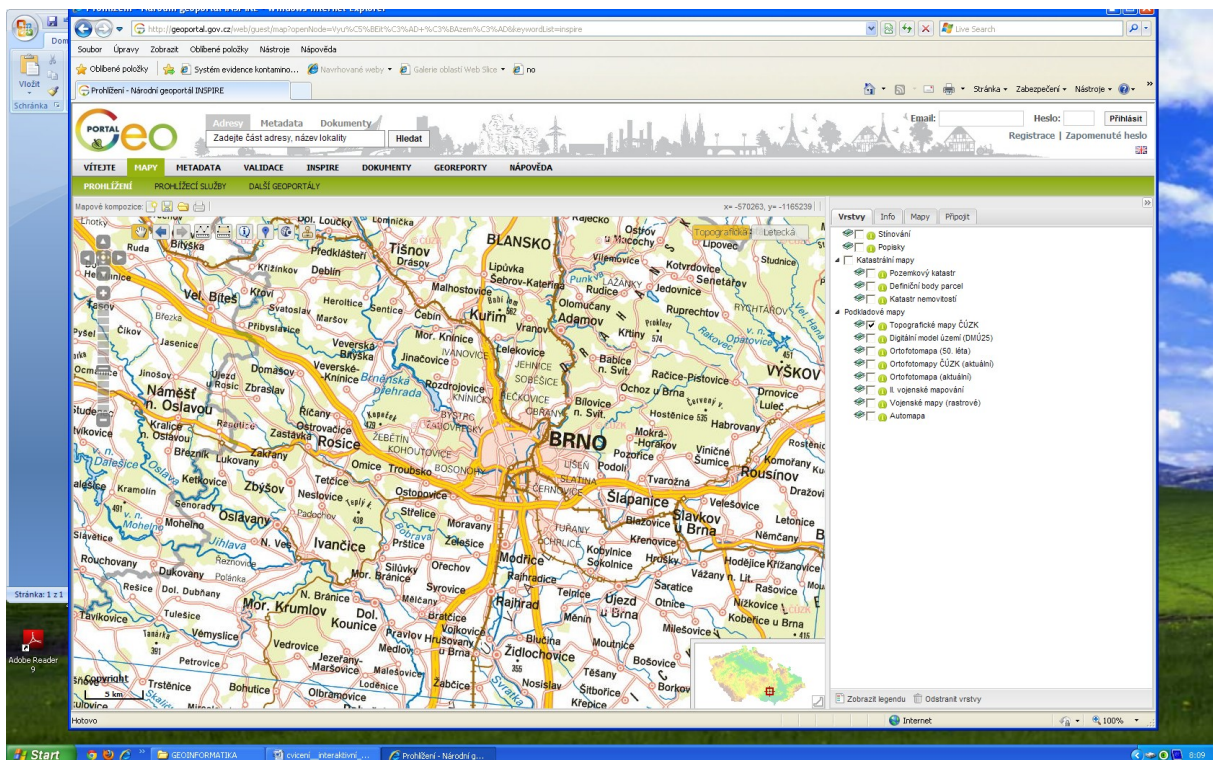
Prohlížení - Národní geoportál INSPIRE - Windows Internet Explorer

http://geoportal.gov.cz/web/guest/map?openNode=Vyu%C5%BEit%C3%AD+%C3%BAzem%C3%AD&keywordList=inspire

Live Search

Soubor Úpravy Zobrazit Oblíbené položky Nástroje Nápověda

Oblíbené položky Systém evidence kontamino... Navrhované weby Galerie oblastí Web Slice no

Prohlížení - Národní geoportál INSPIRE

Stránka Zabezpečení Nástroje

Dom

Vložit

Schránka

PORTAL GEO

Adresy Metadata Dokumenty

Zadejte část adresy, název lokality

Hledat

Email: Heslo: Přihlásit

Registrace | Zapomenuté heslo

VÍTEJTE MAPY METADATA VALIDACE INSPIRE DOKUMENTY GEOREPORTY NÁPOVĚDA

PROHLÍŽENÍ PROHLÍŽECÍ SLUŽBY DALŠÍ GEOPORTÁLY

Mapové kompozice:

x= -570263, y= -1165239

Topografická Letecká

Vrstvy Info Mapy Připojit

Stínování
Popisky
Katastrální mapy
Pozemkový katastr
Definiční body parcel
Katastr nemovitostí
Podkladové mapy
Topografické mapy ČÚZK
Digitální model území (DMÚ25)
Ortofotomapa (50. léta)
Ortofotomapy ČÚZK (aktuální)
Ortofotomapa (aktuální)
II. vojenské mapování
Vojenské mapy (rastrové)
Automapa

Zobrazit legendu Odstranit vrstvy

BLANSKO Tišnov Kuřim Adamov BRNO VYŠKOV Rosice Náměšť n. Oslavou Velká Bíteš Ivančice Zbýšov Oslavany Šlapanice Slavkov u Brna Rousínov Modřice Židlochovice Mor. Krumlov Dol. Kounice Pozořice Líšeň Tvarožná Omice Troubsko Moravany Střelice Silůvky Ořechov Rajhrad Blučina Hrušovany u Brna Žabčice Vedrovice Dukovany Rouchovany Kralice n. Oslavou Domašov Zastávka Hostěnice Habrovany Viničné Šumice Drnovice Luleč Ruprechtov Jedovnice Rudice Lipůvka Šebrov-Kateřina Olomučany Křtiny Bílovice n. Svit. Ochoz u Brna Račice-Pístovice Babice n. Svit. Vranov Lelekovice Česká Mokrá-Horákov Ostopovice Kobylnice Sokolnice Telnice Újezd u Brna Otnice Milešovice Nosislav Těšany Šitbořice Bošovice Borkov Křepice Mělčany Tetčice Neslovice Zakřany Kratochvilka Ketkovice Kramolín Mohelno Slavětice Tulešice Vémyslice Petrovice Trstěnice Bohutice Olbramovice Jezeřany-Maršovice Malešovice Vojkovice Měnín Moutnice Hrušky Křenovice Holubice Velešovice Letonice Němčany Dražovice Komořany Rostěnice Kovalovice

Copyright
5 km

Hotovo
Internet
100%

Stránka: 1 z 1
Adobe Reader 9

Start GEOINFORMATIKA cviceni_interaktivni... Prohlížení - Národní g... 8:09